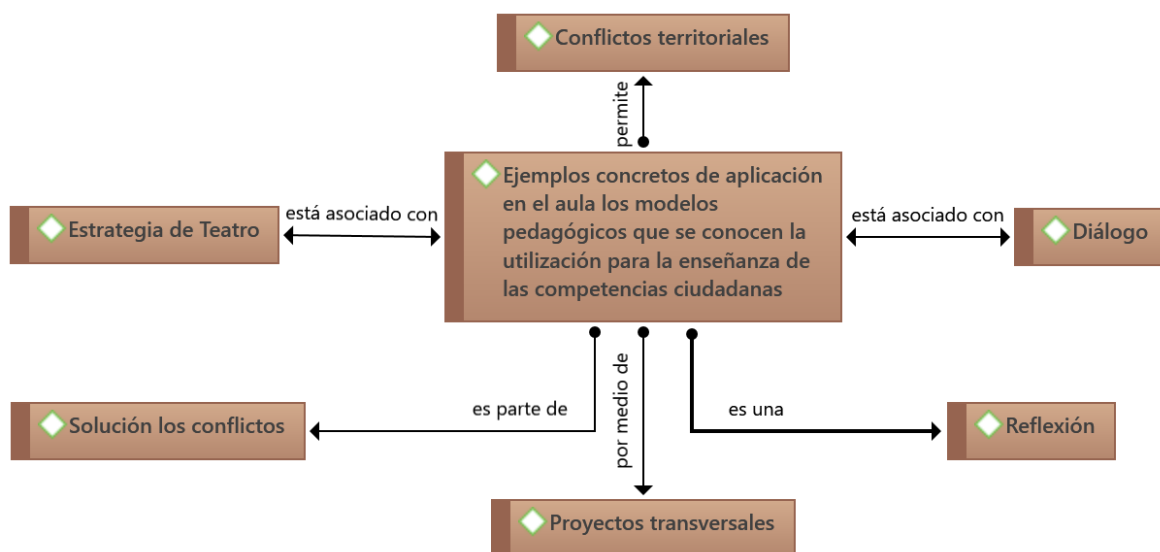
Conflictos territoriales

permite

Estrategia de Teatro

está asociado con

Ejemplos concretos de aplicación en el aula los modelos pedagógicos que se conocen la utilización para la enseñanza de las competencias ciudadanas

está asociado con

Diálogo

Solución los conflictos

es parte de

por medio de

es una

Reflexión

Proyectos transversales